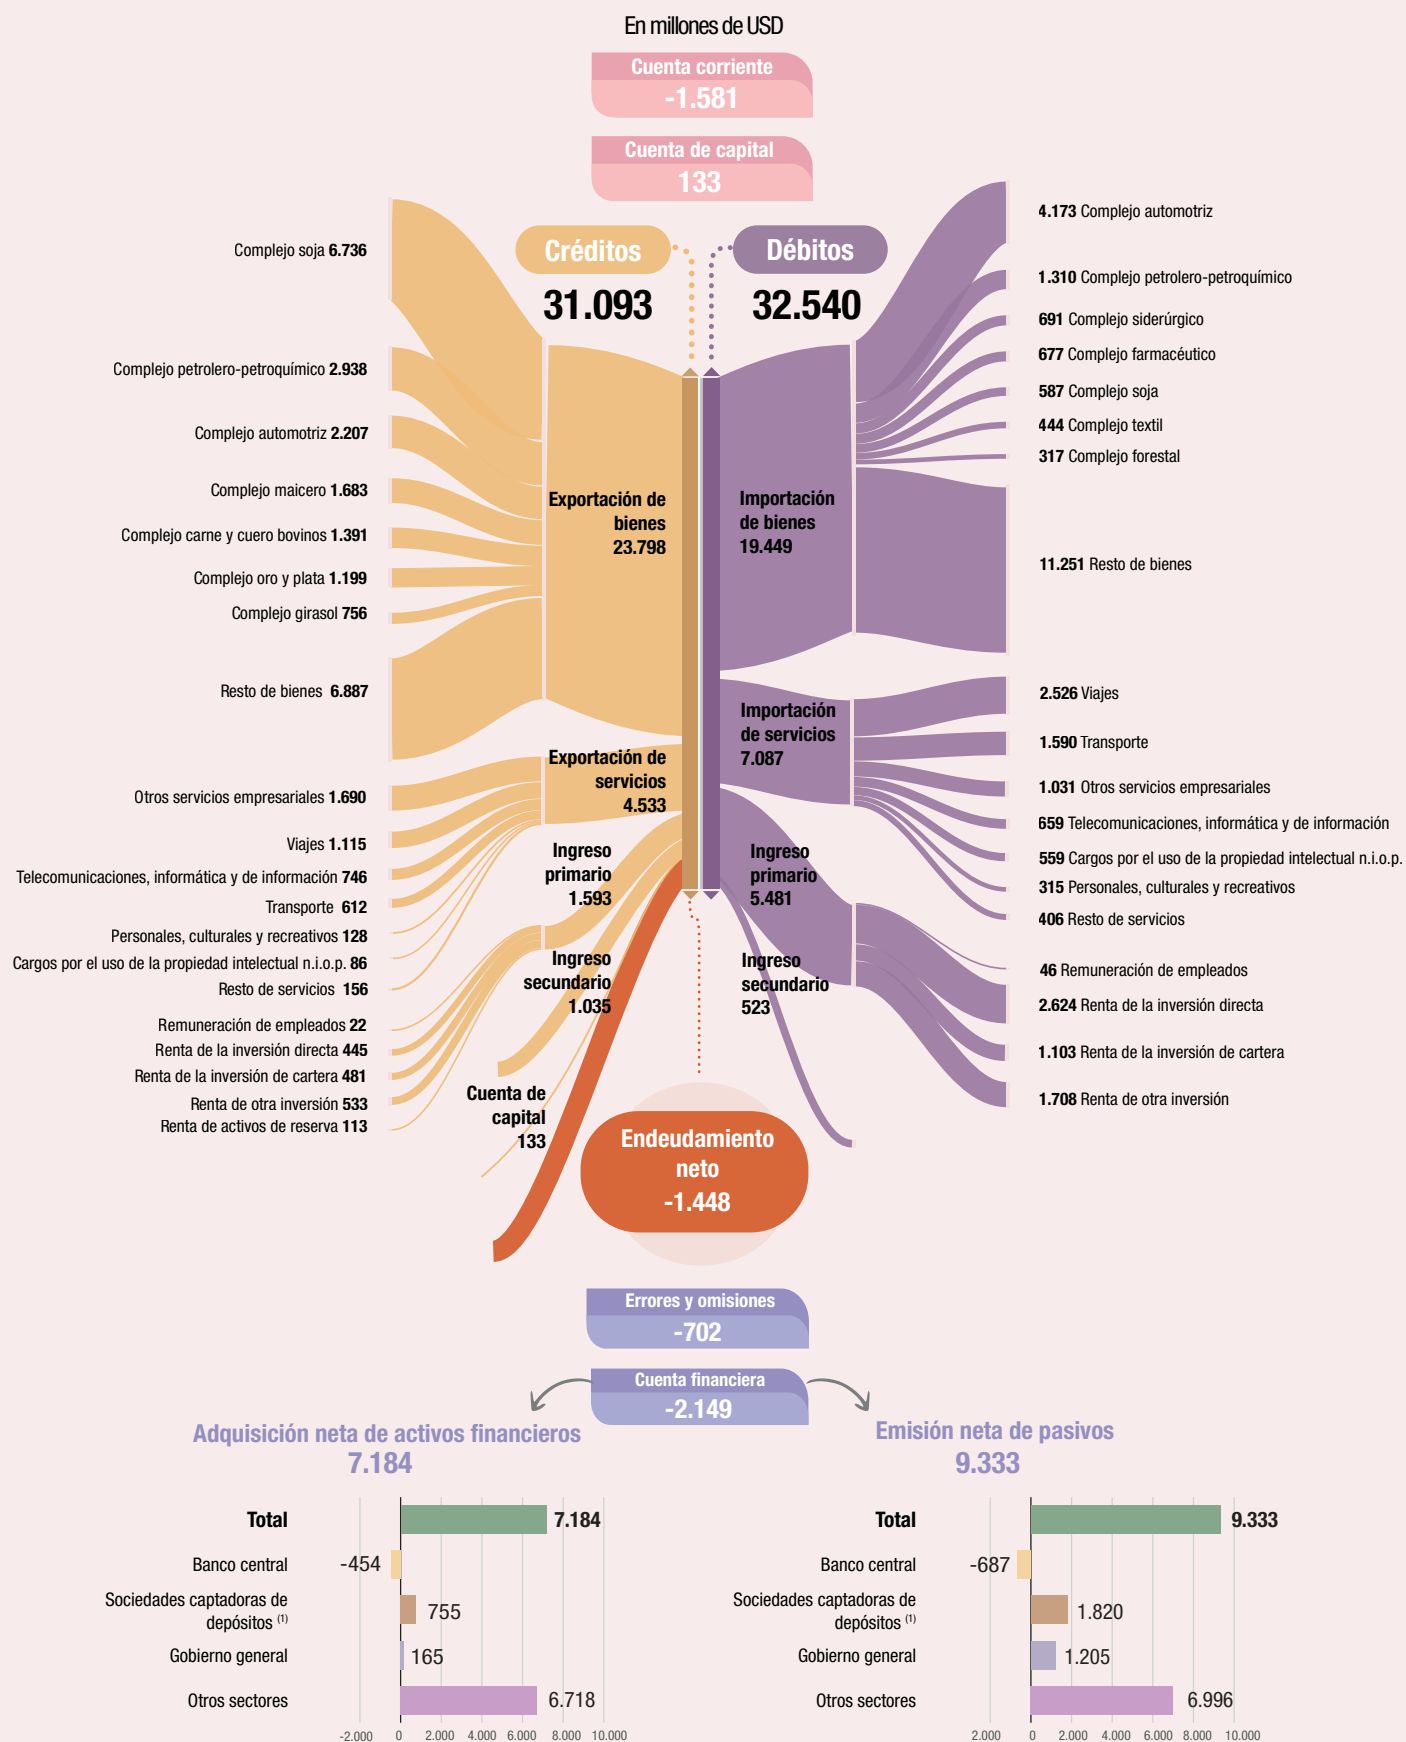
En millones de USD

Cuenta corriente
-1.581

Cuenta de capital
133

Créditos
31.093

Débitos
32.540

Complejo soja 6.736
Complejo petrolero-petroquímico 2.938
Complejo automotriz 2.207
Complejo maicero 1.683
Complejo carne y cuero bovinos 1.391
Complejo oro y plata 1.199
Complejo girasol 756
Resto de bienes 6.887
Otros servicios empresariales 1.690
Viajes 1.115
Telecomunicaciones, informática y de información 746
Transporte 612
Personales, culturales y recreativos 128
Cargos por el uso de la propiedad intelectual n.i.o.p. 86
Resto de servicios 156
Remuneración de empleados 22
Renta de la inversión directa 445
Renta de la inversión de cartera 481
Renta de otra inversión 533
Renta de activos de reserva 113

Exportación de bienes 23.798
Exportación de servicios 4.533
Ingreso primario 1.593
Ingreso secundario 1.035
Cuenta de capital 133

Importación de bienes 19.449
Importación de servicios 7.087
Ingreso primario 5.481
Ingreso secundario 523

4.173 Complejo automotriz
1.310 Complejo petrolero-petroquímico
691 Complejo siderúrgico
677 Complejo farmacéutico
587 Complejo soja
444 Complejo textil
317 Complejo forestal
11.251 Resto de bienes
2.526 Viajes
1.590 Transporte
1.031 Otros servicios empresariales
659 Telecomunicaciones, informática y de información
559 Cargos por el uso de la propiedad intelectual n.i.o.p.
315 Personales, culturales y recreativos
406 Resto de servicios
46 Remuneración de empleados
2.624 Renta de la inversión directa
1.103 Renta de la inversión de cartera
1.708 Renta de otra inversión

Endeudamiento neto
-1.448

Errores y omisiones
-702

Cuenta financiera
-2.149

Adquisición neta de activos financieros
7.184

Emisión neta de pasivos
9.333

Total 7.184
Banco central -454
Sociedades captadoras de depósitos (1) 755
Gobierno general 165
Otros sectores 6.718
-2.000 0 2.000 4.000 6.000 8.000 10.000

Total 9.333
Banco central -687
Sociedades captadoras de depósitos (1) 1.820
Gobierno general 1.205
Otros sectores 6.996
2.000 0 2.000 4.000 6.000 8.000 10.000